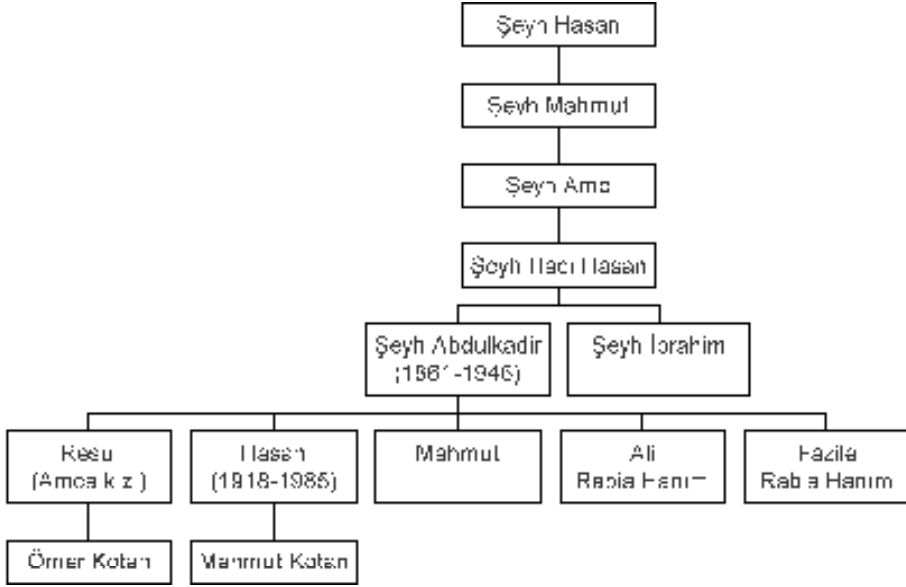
Şeyh Hasan

Şeyh Mahmut

Şeyh Amo

Şeyh Hacı Hasan

Şeyh Abdulkadir (1861-1946)

Şeyh İbrahim

Kesu (Amca kızı)

Hasan (1918-1985)

Mahmut

Ali Rabia Hanım

Fazile Rabia Hanım

Ömer Kotan

Mahmut Kotan